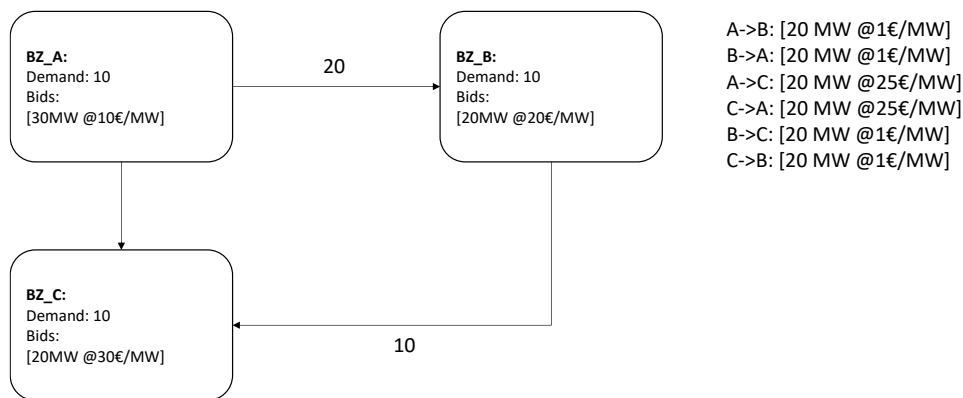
**BZ_A:**
Demand: 10
Bids:
[30MW @10€/MW]

20

**BZ_B:**
Demand: 10
Bids:
[20MW @20€/MW]

A->B: [20 MW @1€/MW]
B->A: [20 MW @1€/MW]
A->C: [20 MW @25€/MW]
C->A: [20 MW @25€/MW]
B->C: [20 MW @1€/MW]
C->B: [20 MW @1€/MW]

**BZ_C:**
Demand: 10
Bids:
[20MW @30€/MW]

10